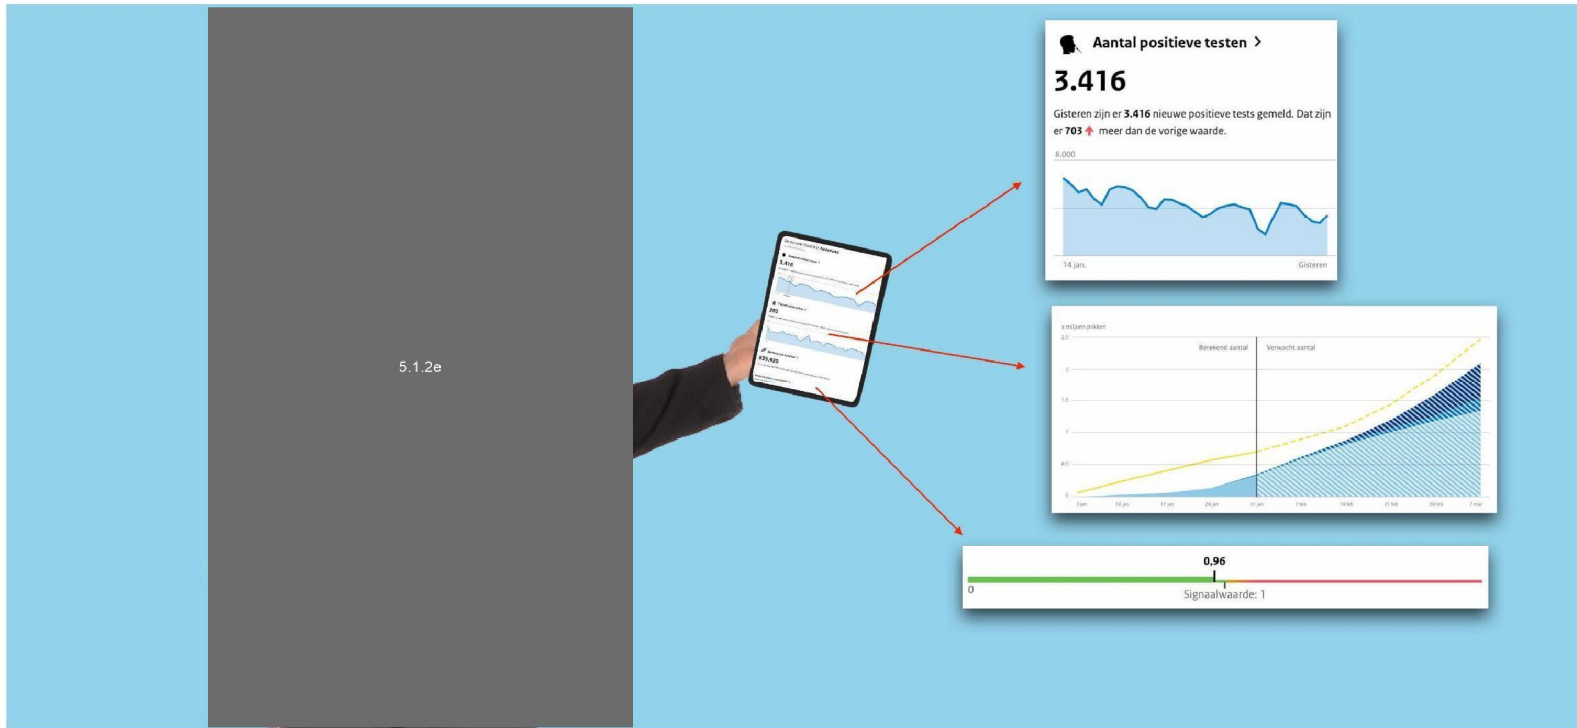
5.1.2e

Aantal positieve testen >

3.416

Gisteren zijn er **3.416** nieuwe positieve tests gemeld. Dat zijn er **703** ↑ meer dan de vorige waarde.

8.000

14 jan.

Gisteren

x miljoen prikken

2

1,5

1

0,5

0

Berekend aantal

Verwacht aantal

3 jan

10 jan

17 jan

24 jan

31 jan

7 feb

14 feb

21 feb

28 feb

7 mar

0,96

0

Signaalwaarde: 1